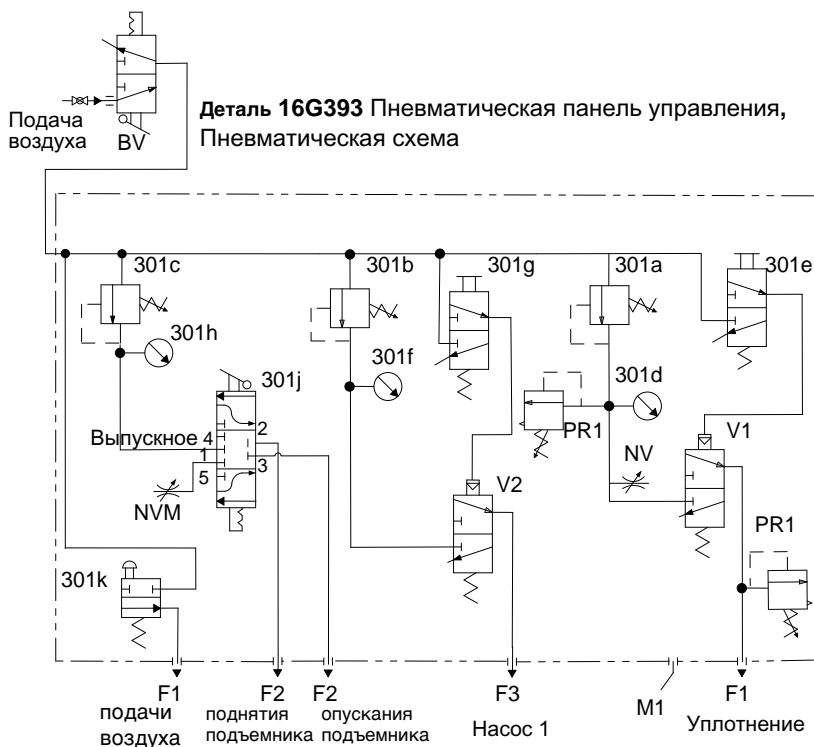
Подача воздуха
BV

**Деталь 16G393** Пневматическая панель управления, Пневматическая схема

301c
301b
301g
301a
301e
301h
301f
301j
301d
PR1
Выпускное
4
2
1
3
5
NV
V1
NVM
V2
PR1
301k

F1
подачи воздуха
F2
поднятия подъемника
F2
опускания подъемника
F3
Насос 1
M1
F1
Уплотнение